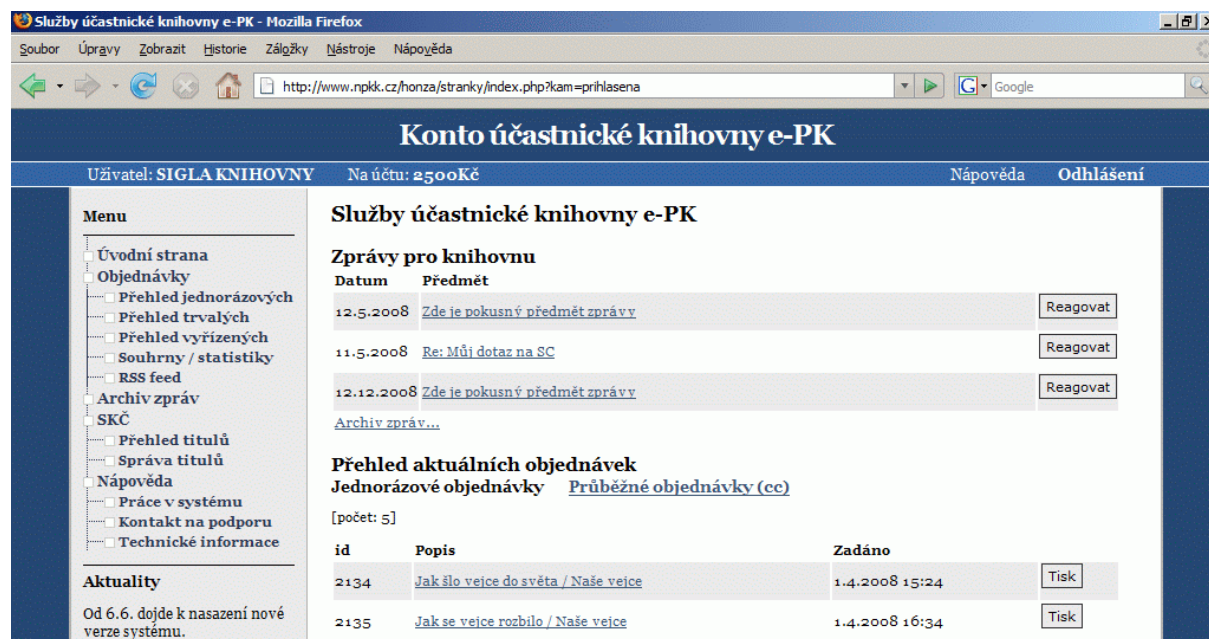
Služby účastnické knihovny e-PK - Mozilla Firefox

Soubor Úpravy Zobrazit Historie Záložky Nástroje Nápověda

http://www.npkk.cz/honza/stranky/index.php?kam=prihlasena

Google

Konto účastnické knihovny e-PK

Uživatel: SIGLA KNIHOVNY Na účtu: 2500Kč Nápověda Odhlášení

Menu

Úvodní strana
Objednávky
Přehled jednorázových
Přehled trvalých
Přehled vyřízených
Souhrny / statistiky
RSS feed
Archiv zpráv
SKČ
Přehled titulů
Správa titulů
Nápověda
Práce v systému
Kontakt na podporu
Technické informace

Aktuality

Od 6.6. dojde k nasazení nové verze systému.

Služby účastnické knihovny e-PK

Zprávy pro knihovnu

| Datum | Předmět | |
|---|---|---|
| 12.5.2008 | Zde je pokusný předmět zprávy | Reagovat |
| 11.5.2008 | Re: Můj dotaz na SC | Reagovat |
| 12.12.2008 | Zde je pokusný předmět zprávy | Reagovat |

Archiv zpráv...

Přehled aktuálních objednávek

Jednorázové objednávky Průběžné objednávky (cc)

[počet: 5]

| id | Popis | Zadáno | |
|---|---|---|---|
| 2134 | Jak šlo vejce do světa / Naše vejce | 1.4.2008 15:24 | Tisk |
| 2135 | Jak se vejce rozbilo / Naše vejce | 1.4.2008 16:34 | Tisk |